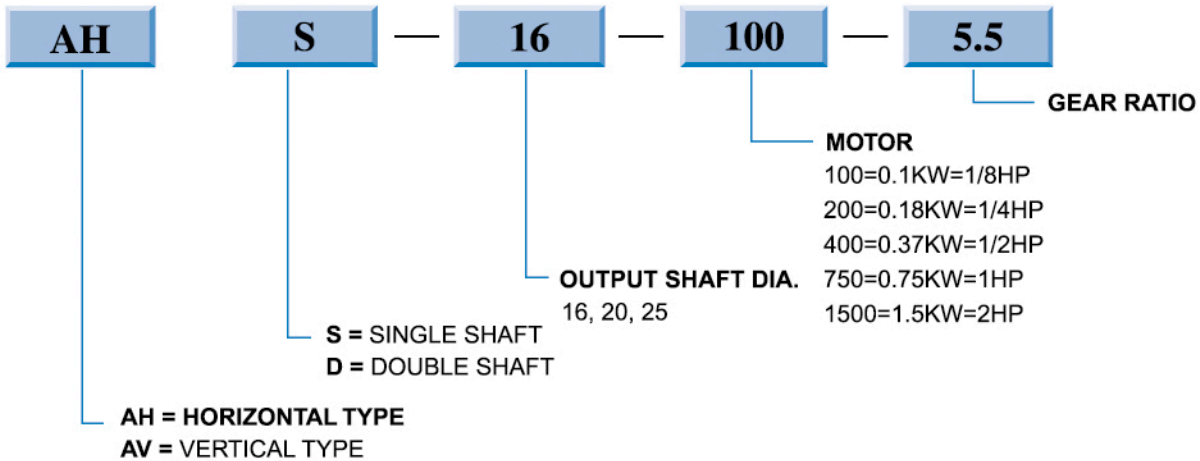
AH S — 16 — 100 — 5.5

GEAR RATIO

MOTOR
100=0.1KW=1/8HP
200=0.18KW=1/4HP
400=0.37KW=1/2HP
750=0.75KW=1HP
1500=1.5KW=2HP

OUTPUT SHAFT DIA.
16, 20, 25

S = SINGLE SHAFT
D = DOUBLE SHAFT

AH = HORIZONTAL TYPE
AV = VERTICAL TYPE